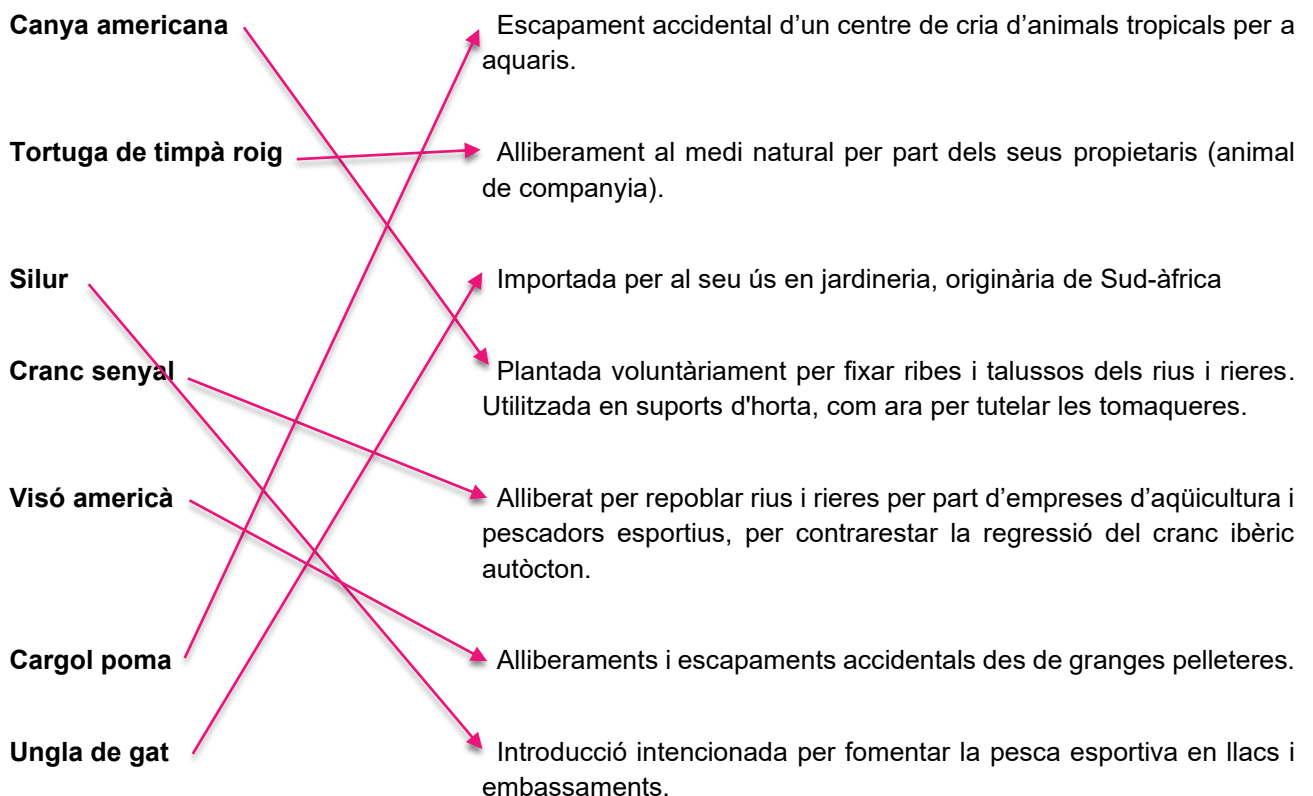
Canya americana

Tortuga de timpà roig

Silur

Cranc senyal

Visó americà

Cargol poma

Ungla de gat

Escapament accidental d'un centre de cria d'animals tropicals per a aquaris.

Alliberament al medi natural per part dels seus propietaris (animal de companyia).

Importada per al seu ús en jardineria, originària de Sud-àfrica

Plantada voluntàriament per fixar ribes i talussos dels rius i rieres. Utilitzada en suports d'horta, com ara per tutelar les tomaqueres.

Alliberat per repoblar rius i rieres per part d'empreses d'aqüicultura i pescadors esportius, per contrarestar la regressió del cranc ibèric autòcton.

Alliberaments i escapaments accidentals des de granges pelleteres.

Introducció intencionada per fomentar la pesca esportiva en llacs i embassaments.